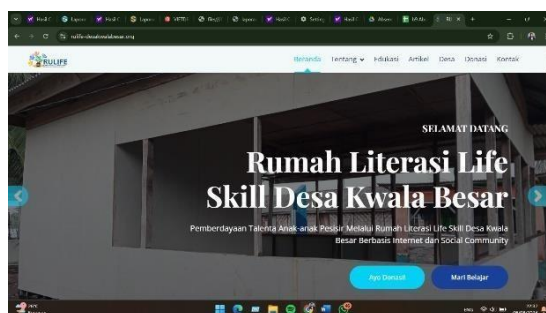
RULIFE

Beranda Tentang Edukasi Artikel Desa Donasi Kontak

SELAMAT DATANG

Rumah Literasi Life Skill Desa Kwala Besar

Pemberdayaan Talenta Anak-anak Pesisir Melalui Rumah Literasi Life Skill Desa Kwala Besar Berbasis Internet dan Social Community

Ayo Donasi

Mari Belajar